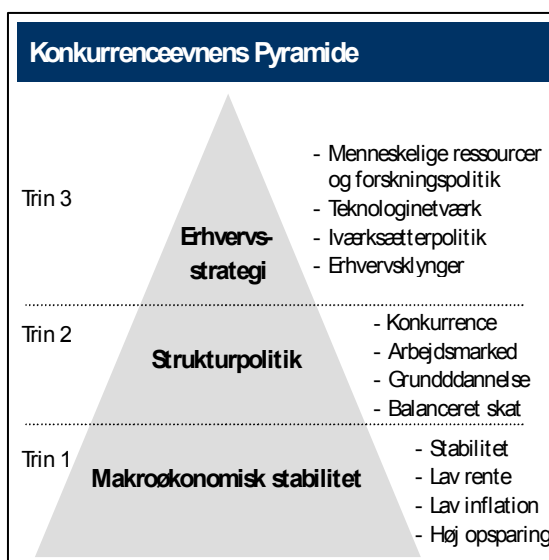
Konkurrenceevnens Pyramide

Trin 3

Erhvervsstrategi

- Menneskelige ressourcer og forskningspolitik
- Teknologinetværk
- Iværksætterpolitik
- Erhvervsklynger

Trin 2

Strukturpolitik

- Konkurrence
- Arbejdsmarked
- Grundddannelse
- Balanceret skat

Trin 1

Makroøkonomisk stabilitet

- Stabilitet
- Lav rente
- Lav inflation
- Høj opsparing